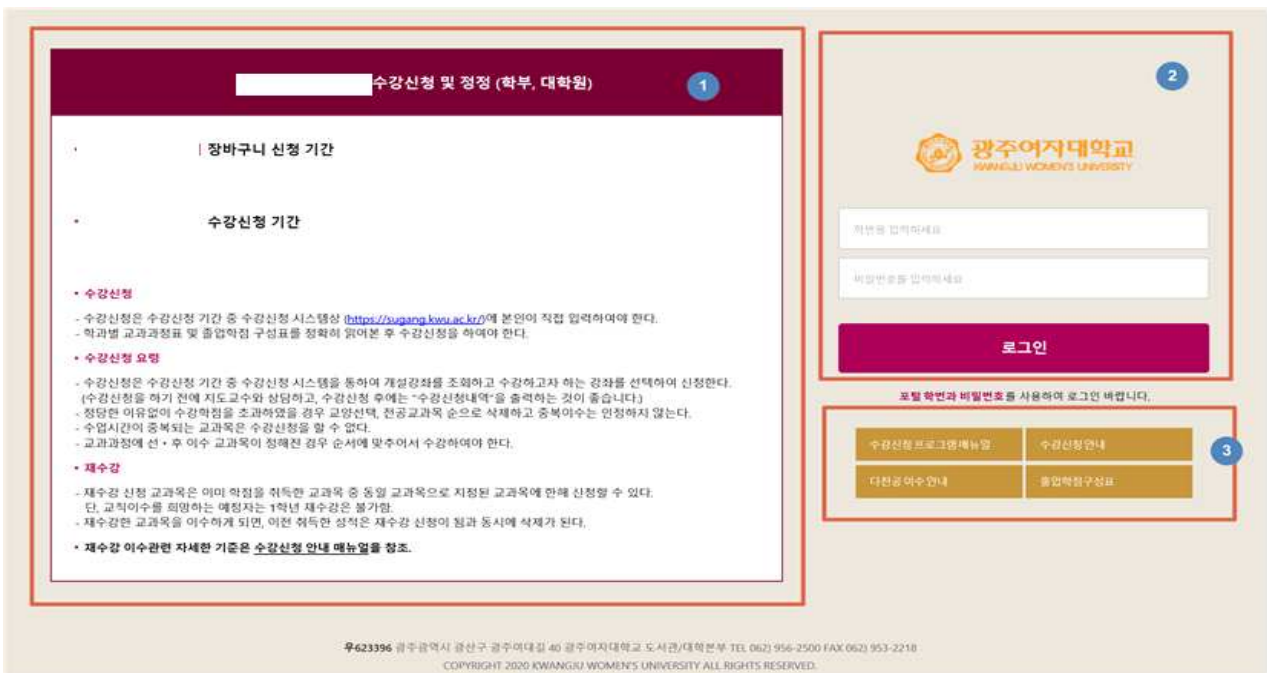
수강신청 및 정정 (학부, 대학원)

1

| 장바구니 신청 기간

수강신청 기간

• 수강신청

- 수강신청은 수강신청 기간 중 수강신청 시스템상 (https://sugang.kwu.ac.kr/)에 본인이 직접 입력하여야 한다.
- 학과별 교과과정표 및 졸업학점 구성표를 정확히 읽어본 후 수강신청을 하여야 한다.

• 수강신청 요령

- 수강신청은 수강신청 기간 중 수강신청 시스템을 통하여 개설강좌를 조회하고 수강하고자 하는 강좌를 선택하여 신청한다. (수강신청을 하기 전에 지도교수와 상담하고, 수강신청 후에는 "수강신청내역"을 출력하는 것이 좋습니다.)
- 정당한 이유없이 수강학점을 초과하였을 경우 교양선택, 전공교과목 순으로 삭제하고 중복이수는 인정하지 않는다.
- 수업시간이 중복되는 교과목은 수강신청을 할 수 없다.
- 교과과정에 선 • 후 이수 교과목이 정해진 경우 순서에 맞추어서 수강하여야 한다.

• 재수강

- 재수강 신청 교과목은 이미 학점을 취득한 교과목 중 동일 교과목으로 지정된 교과목에 한해 신청할 수 있다. 단, 교직이수를 희망하는 예정자는 1학년 재수강은 불가함.
- 재수강한 교과목을 이수하게 되면, 이전 취득한 성적은 재수강 신청이 됨과 동시에 삭제가 된다.

• 재수강 이수관련 자세한 기준은 수강신청 안내 매뉴얼을 참조.

2

광주여자대학교
KWANGJU WOMEN'S UNIVERSITY

학번을 입력하세요

비밀번호를 입력하세요

로그인

포탈 학번과 비밀번호를 사용하여 로그인 바랍니다.

3

수강신청 프로그램 매뉴얼
수강신청안내
다전공 이수안내
졸업학점구성표

우62396 광주광역시 광산구 광주여대길 40 광주여자대학교 도서관/대학본부 TEL 062) 956-2500 FAX 062) 953-2218
COPYRIGHT 2020 KWANGJU WOMEN'S UNIVERSITY ALL RIGHTS RESERVED.